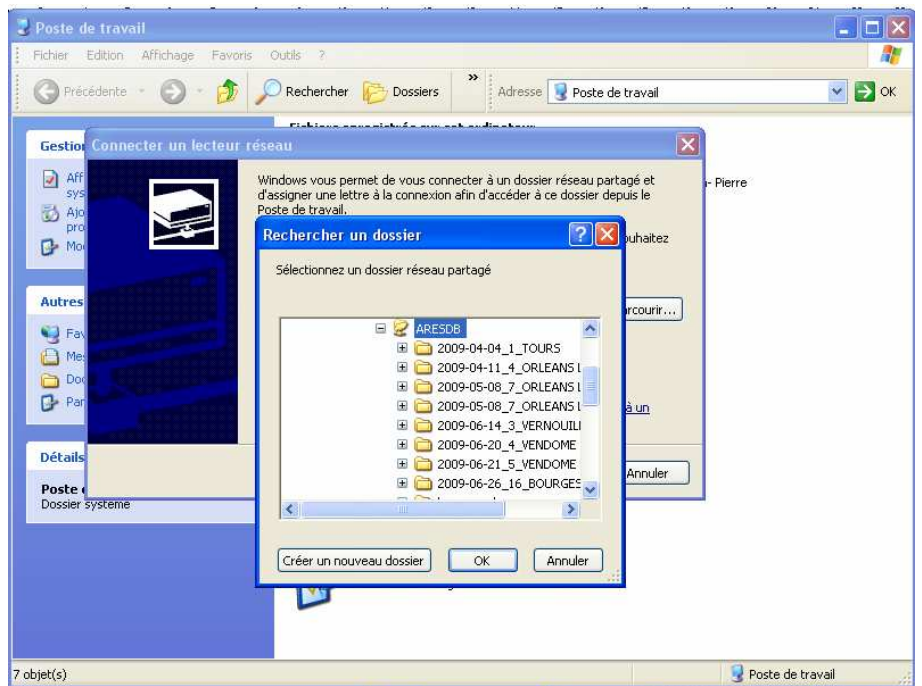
Poste de travail

Fichier Edition Affichage Favoris Outils ?

Précédente Rechercher Dossiers Adresse Poste de travail OK

Gestion
Aff sys
Ajo pro
Mo

Autres
Fav
Mes
Doc
Par

Détails
Poste
Dossier système

- Pierre

Connecter un lecteur réseau

Windows vous permet de vous connecter à un dossier réseau partagé et d'assigner une lettre à la connexion afin d'accéder à ce dossier depuis le Poste de travail.

ouhaitez

rcourir...

à un

Annuler

Rechercher un dossier

Sélectionnez un dossier réseau partagé

ARESDB
2009-04-04_1_TOURS
2009-04-11_4_ORLEANS l
2009-05-08_7_ORLEANS l
2009-05-08_7_ORLEANS l
2009-06-14_3_VERNOUILI
2009-06-20_4_VENDOME
2009-06-21_5_VENDOME
2009-06-26_16_BOURGES

Créer un nouveau dossier OK Annuler

7 objet(s)

Poste de travail